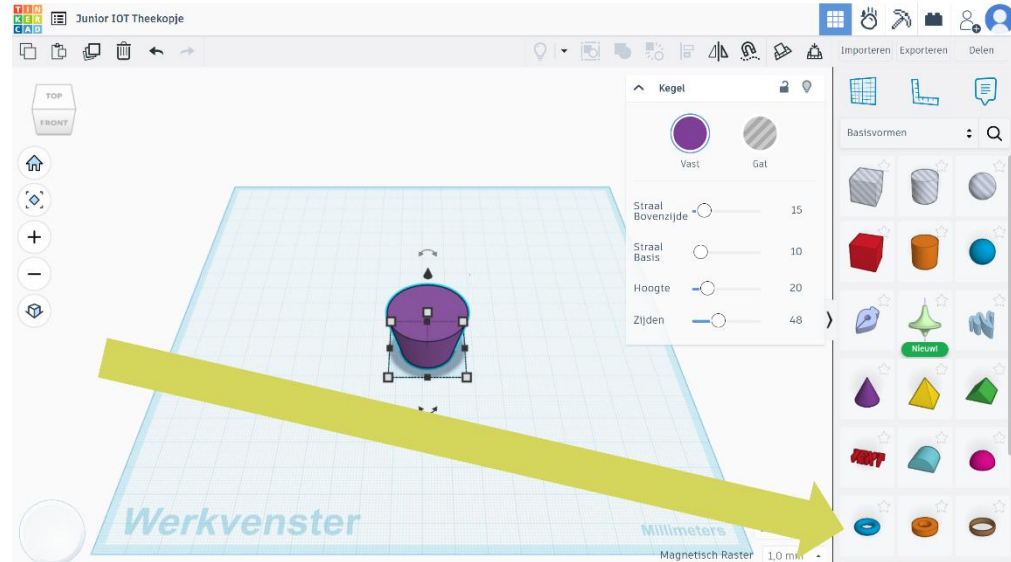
TIN KER CAD Junior IOT Theekopje

Importeren Exporteren Delen

TOP FRONT

Kegel

Vast Gat

Straal Bovenzijde 15
Straal Basis 10
Hoogte 20
Zijden 48

Basisvormen

Nieuw

TEXT

Werkvenster

Millimeters

Magnetisch Raster 1,0 mm